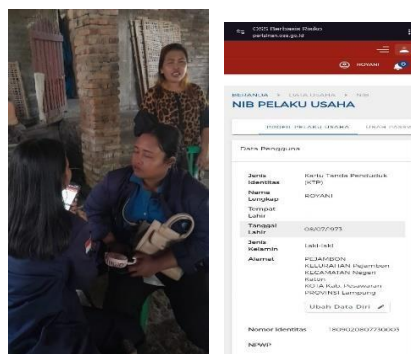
OSS Berbasis Risiko
perizinan.oss.go.id

ROYANI

BERANDA > DATA USAHA > NIB
NIB PELAKU USAHA

IDENTITAS PELAKU USAHA    DATA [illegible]

Data Pengguna

Jenis Identitas    Kartu Tanda Penduduk (KTP)
Nama Lengkap    ROYANI
Tempat Lahir
Tanggal Lahir    08/07/1973
Jenis Kelamin    Laki-laki
Alamat    PEJAMBON KELURAHAN Pajambon KECAMATAN Negeri Katon KOTA Kab. Pesawaran PROVINSI Lampung

Ubah Data Diri

Nomor Identitas    1809020807730003
NPWP